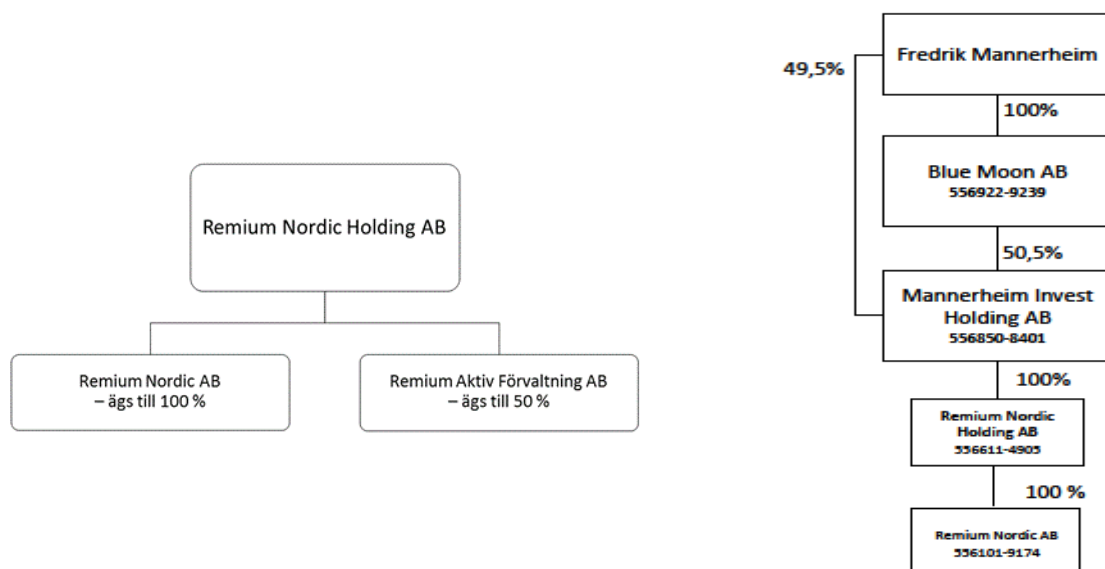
Remium Nordic Holding AB

Remium Nordic AB
– ägs till 100 %

Remium Aktiv Förvaltning AB
– ägs till 50 %

49,5%

Fredrik Mannerheim

100%

Blue Moon AB
556922-9239

50,5%

Mannerheim Invest Holding AB
556850-8401

100%

Remium Nordic Holding AB
556611-4905

100 %

Remium Nordic AB
556101-9174